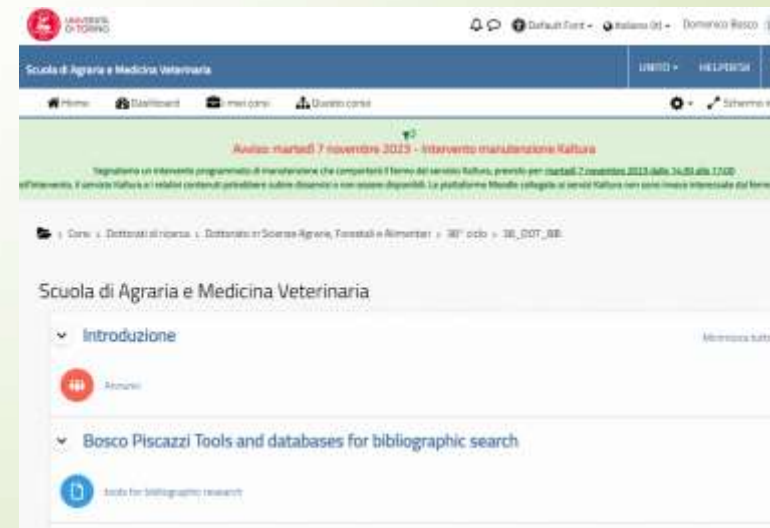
UNIVERSITÀ DI TORINO

Default Font ▾ Italiano (it) ▾ Domenico Bosco

Scuola di Agraria e Medicina Veterinaria

UNITO ▾ HELPDESK

Home Dashboard I miei corsi Questo corso

Schermo

Avviso: martedì 7 novembre 2023 - Intervento manutenzione Kaltura

Segnaliamo un intervento programmato di manutenzione che comporterà il fermo del servizio Kaltura, previsto per martedì 7 novembre 2023 dalle 14:00 alle 17:00. Durante l'intervento, il servizio Kaltura e i relativi contenuti potrebbero subire disservizi o non essere disponibili. La piattaforma Moodle collegata ai servizi Kaltura non sono invece interessate dal fermo.

Corsi › Dottorati di ricerca › Dottorato in Scienze Agrarie, Forestali e Alimentari › 38° ciclo › 38_DOT_BB

Scuola di Agraria e Medicina Veterinaria

Introduzione

Minimizza tutto

Annunci

Bosco Piscazzi Tools and databases for bibliographic search

tools for bibliographic research